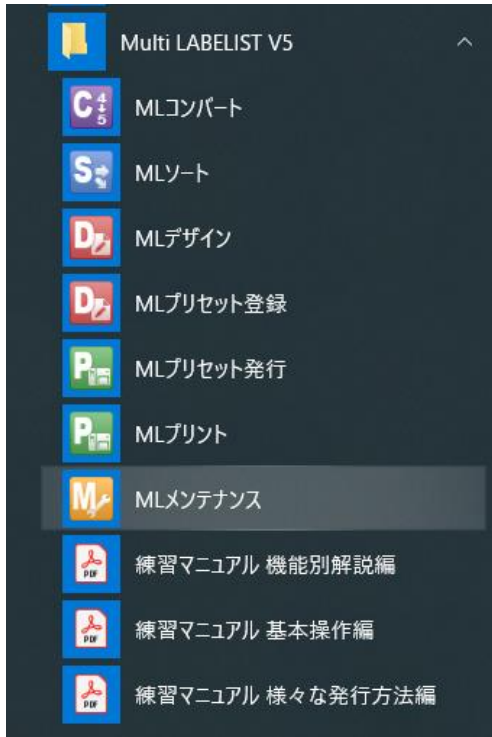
Multi LABELIST V5

MLコンバート

MLソート

MLデザイン

MLプリセット登録

MLプリセット発行

MLプリント

MLメンテナンス

練習マニュアル 機能別解説編

練習マニュアル 基本操作編

練習マニュアル 様々な発行方法編